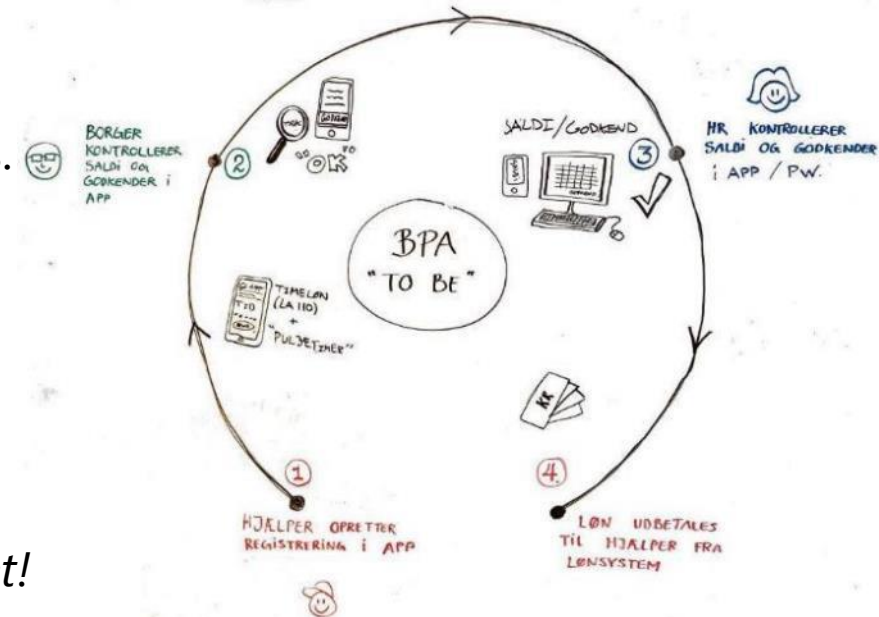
BORGER KONTROLLERER SALDI OG GODKENDER i APP

②

"OK"

SALDI/GODKEND

③

HR KONTROLLERER SALDI OG GODKENDER i APP / PW.

BPA "TO BE"

TIMELØN (LA 110) + "PULJETIMER"

KR

①

HJÆLPER OPRETTER REGISTRERING i APP

④

LØN UDBETALES TIL HJÆLPER FRA LØNSYSTEM

t!